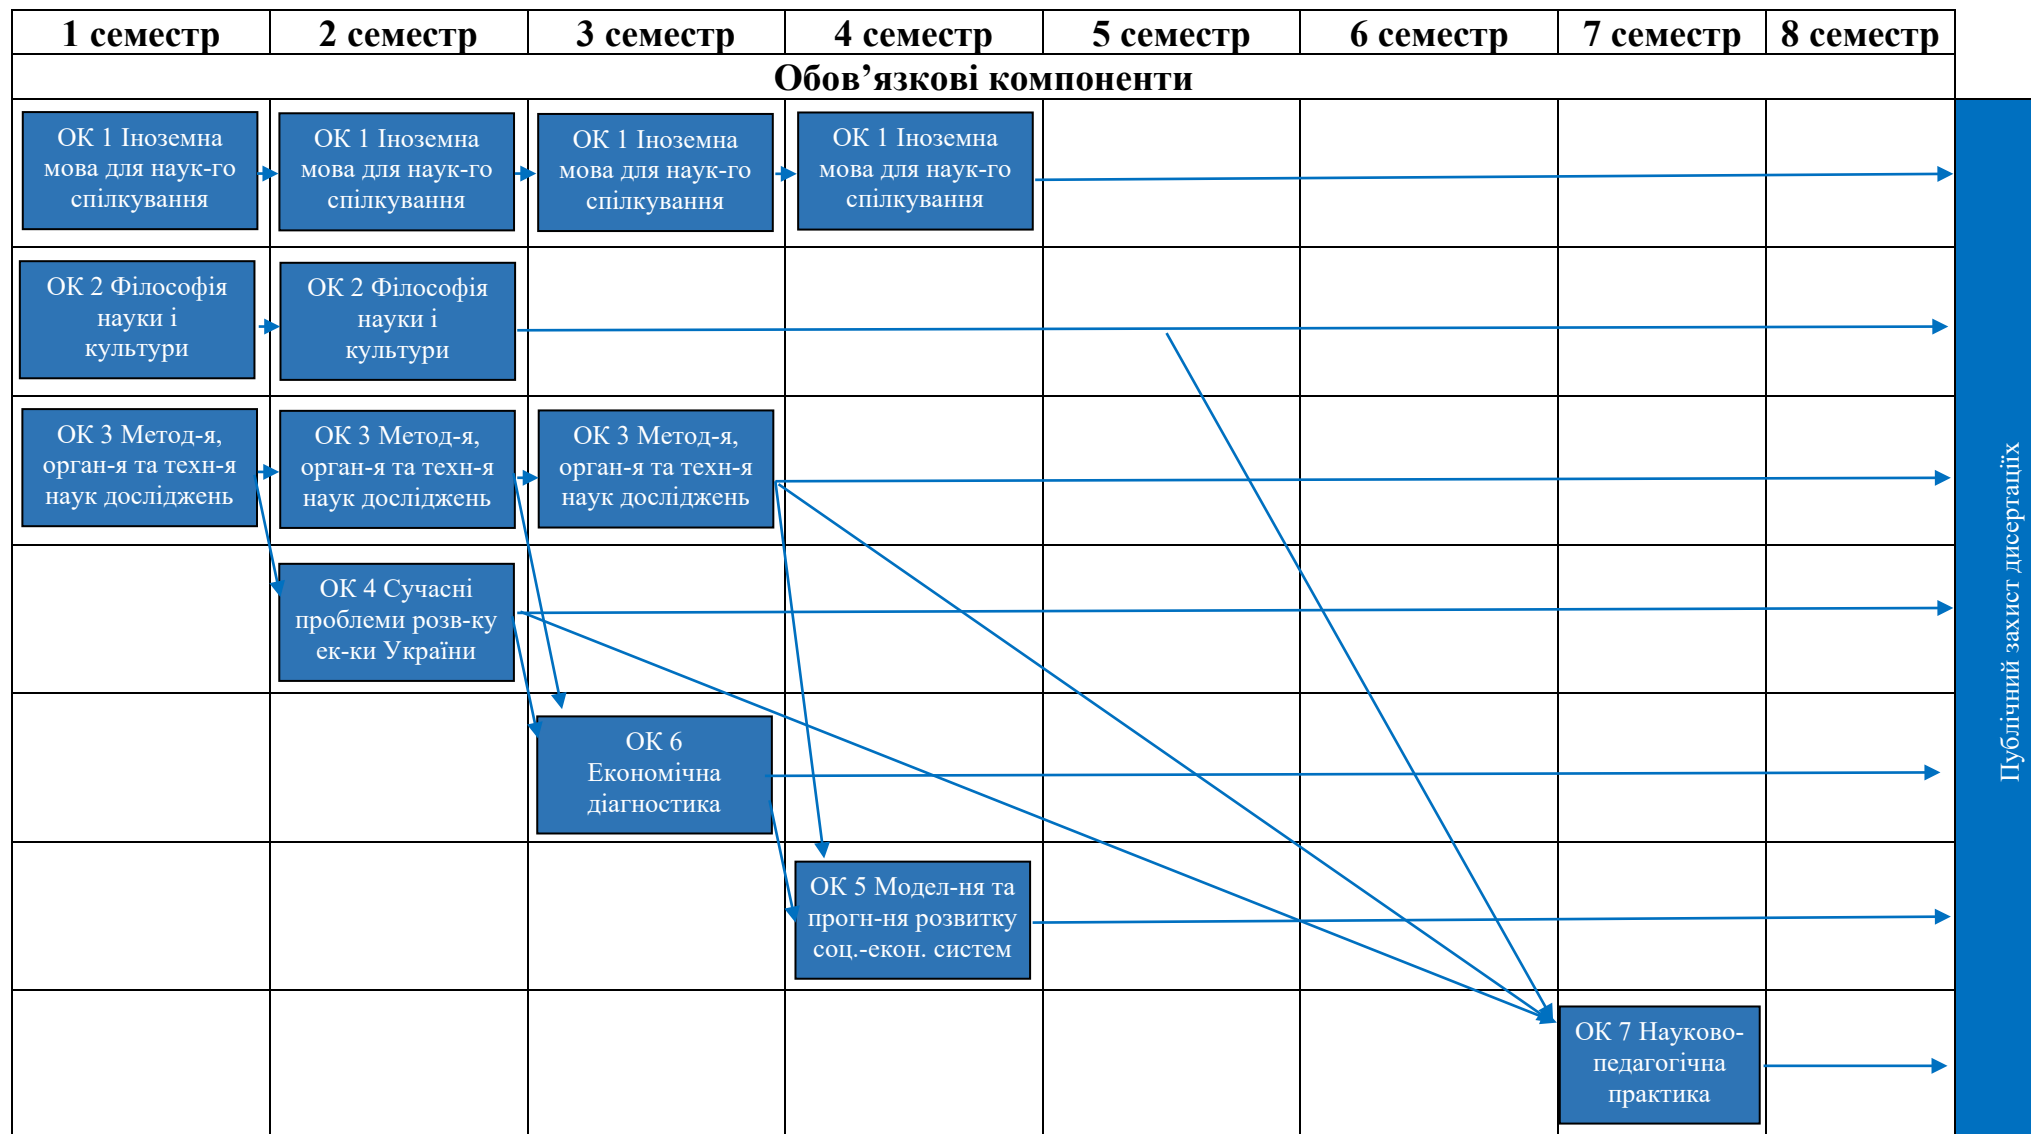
| 1 семестр | 2 семестр | 3 семестр | 4 семестр | 5 семестр | 6 семестр | 7 семестр | 8 семестр |
|---|---|---|---|---|---|---|---|

Обов’язкові компоненти

ОК 1 Іноземна мова для наук-го спілкування

ОК 1 Іноземна мова для наук-го спілкування

ОК 1 Іноземна мова для наук-го спілкування

ОК 1 Іноземна мова для наук-го спілкування

ОК 2 Філософія науки і культури

ОК 2 Філософія науки і культури

ОК 3 Метод-я, орган-я та техн-я наук досліджень

ОК 3 Метод-я, орган-я та техн-я наук досліджень

ОК 3 Метод-я, орган-я та техн-я наук досліджень

ОК 4 Сучасні проблеми розв-ку ек-ки України

ОК 6 Економічна діагностика

ОК 5 Модел-ня та прогн-ня розвитку соц.-екон. систем

ОК 7 Науково-педагогічна практика

Публічний захист дисертацій